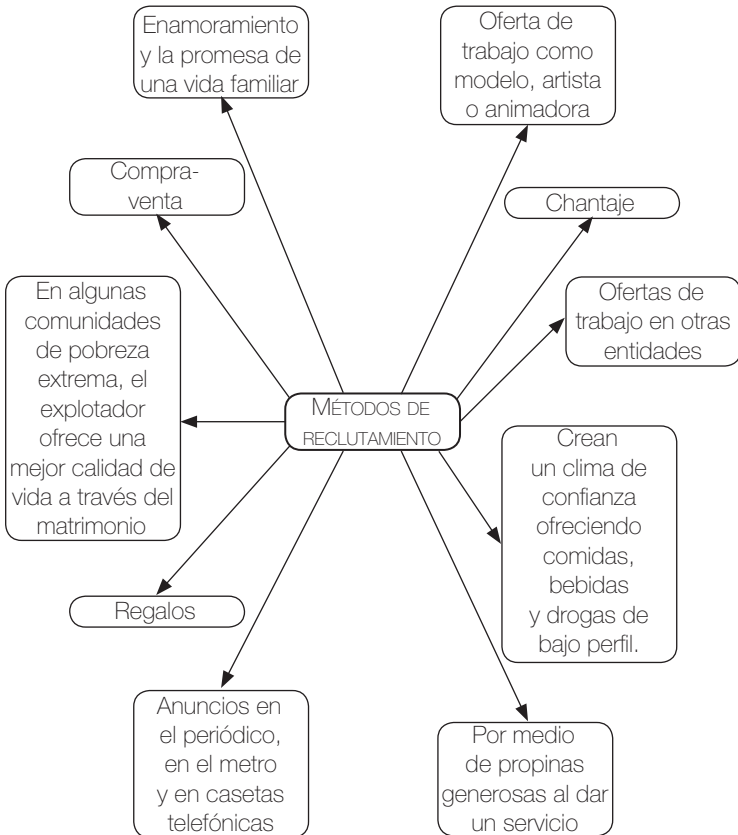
Métodos de reclutamiento

Enamoramiento y la promesa de una vida familiar

Oferta de trabajo como modelo, artista o animadora

Compraventa

Chantaje

En algunas comunidades de pobreza extrema, el explotador ofrece una mejor calidad de vida a través del matrimonio

Ofertas de trabajo en otras entidades

Crean un clima de confianza ofreciendo comidas, bebidas y drogas de bajo perfil.

Regalos

Anuncios en el periódico, en el metro y en casetas telefónicas

Por medio de propinas generosas al dar un servicio